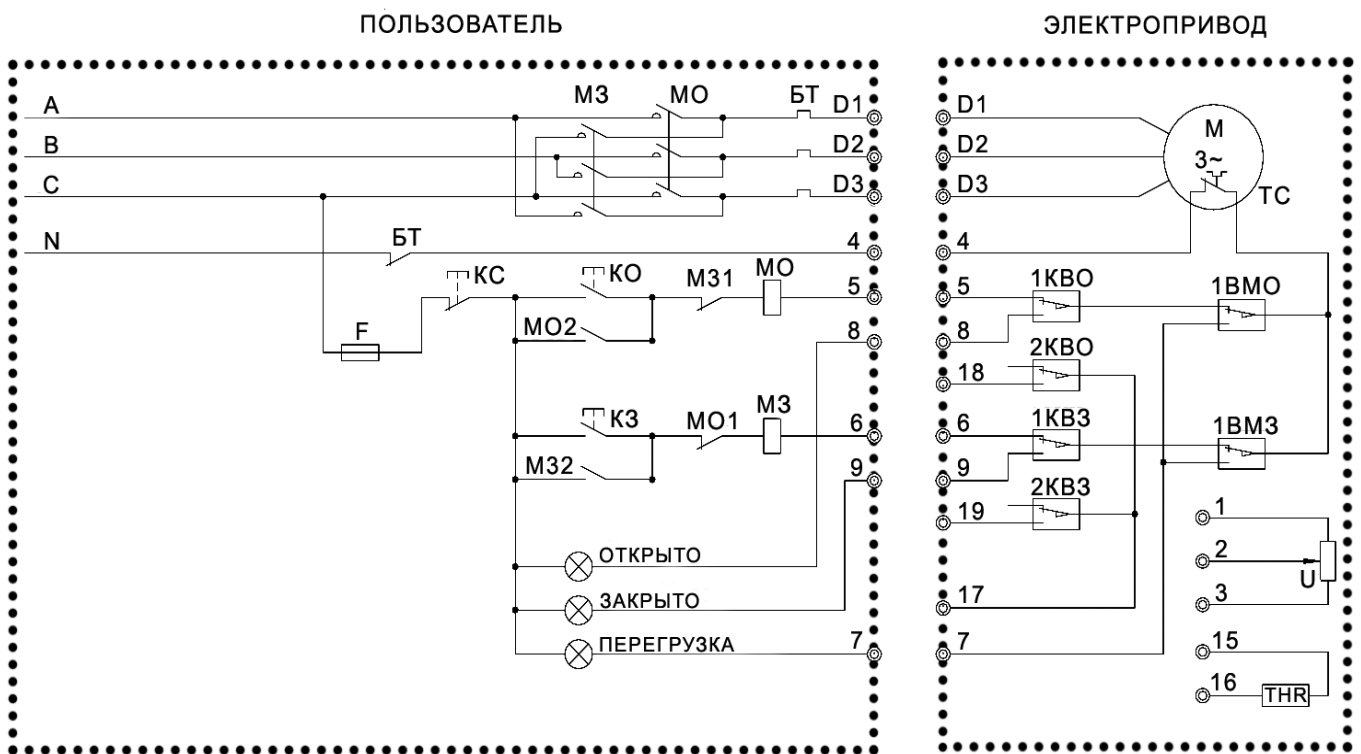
ПОЛЬЗОВАТЕЛЬ

ЭЛЕКТРОПРИВОД

A
B
C
N
МЗ
МО
БТ
D1
D2
D3
БТ
4
КС
КО
МЗ1
МО
5
F
МО2
8
КЗ
МО1
МЗ
6
МЗ2
9
ОТКРЫТО
ЗАКРЫТО
ПЕРЕГРУЗКА
7

D1
D2
D3
M
3~
TC
4
5
1КВО
1ВМО
8
2КВО
18
6
1КВЗ
1ВМЗ
9
2КВЗ
19
1
2
U
3
17
7
15
16
THR